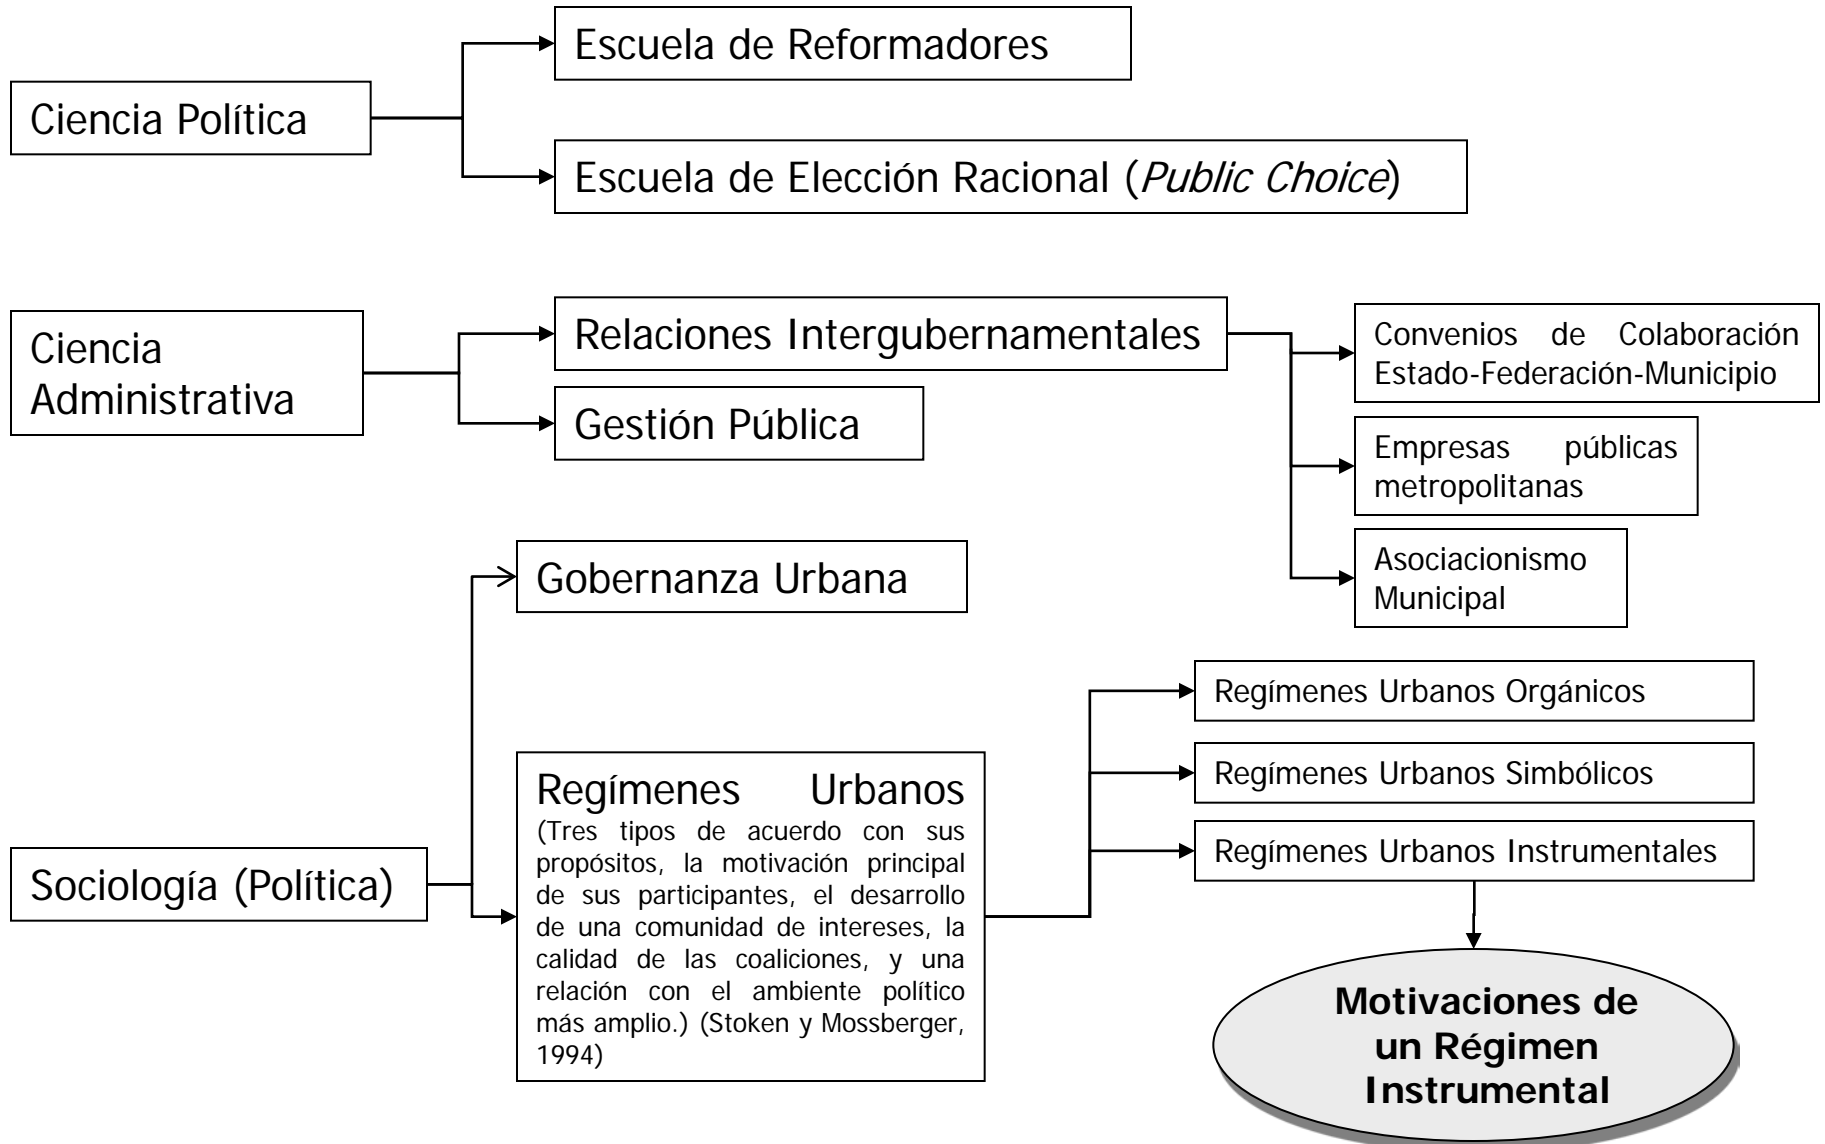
Ciencia Política

Escuela de Reformadores

Escuela de Elección Racional (*Public Choice*)

Ciencia Administrativa

Relaciones Intergubernamentales

Gestión Pública

Convenios de Colaboración Estado-Federación-Municipio

Empresas públicas metropolitanas

Asociacionismo Municipal

Gobernanza Urbana

Sociología (Política)

Regímenes Urbanos
(Tres tipos de acuerdo con sus propósitos, la motivación principal de sus participantes, el desarrollo de una comunidad de intereses, la calidad de las coaliciones, y una relación con el ambiente político más amplio.) (Stoken y Mossberger, 1994)

Regímenes Urbanos Orgánicos

Regímenes Urbanos Simbólicos

Regímenes Urbanos Instrumentales

**Motivaciones de un Régimen Instrumental**